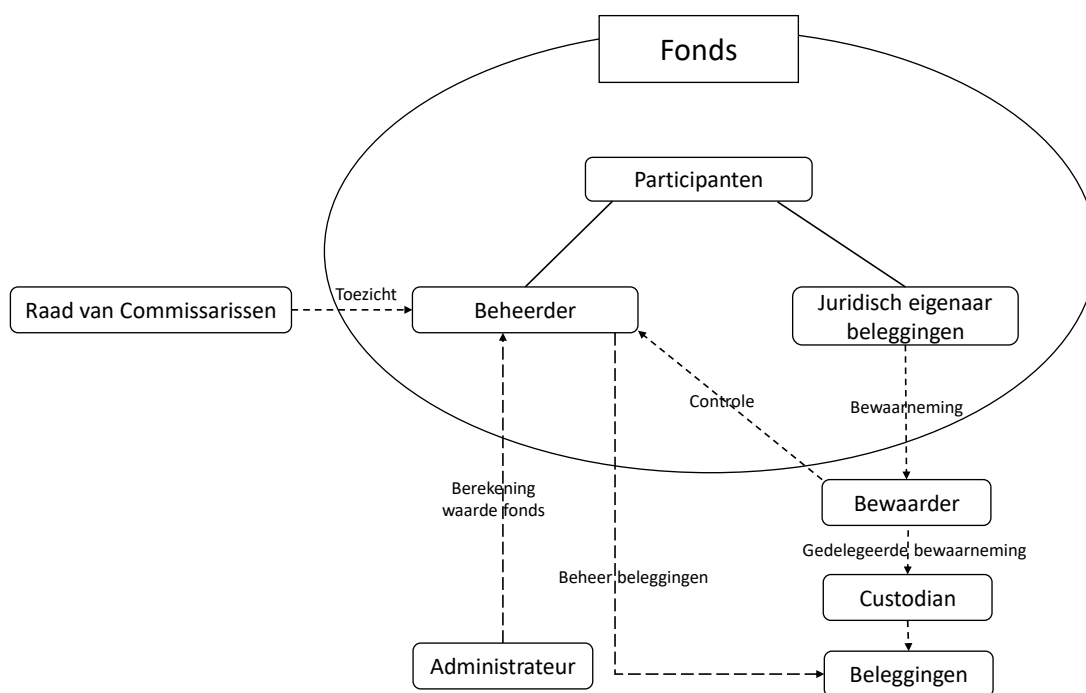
Fonds

Participanten

Raad van Commissarissen

Toezicht

Beheerder

Juridisch eigenaar beleggingen

Controle

Bewaarneming

Berekening waarde fonds

Bewaarder

Gedelegeerde bewaarneming

Beheer beleggingen

Custodian

Administrateur

Beleggingen